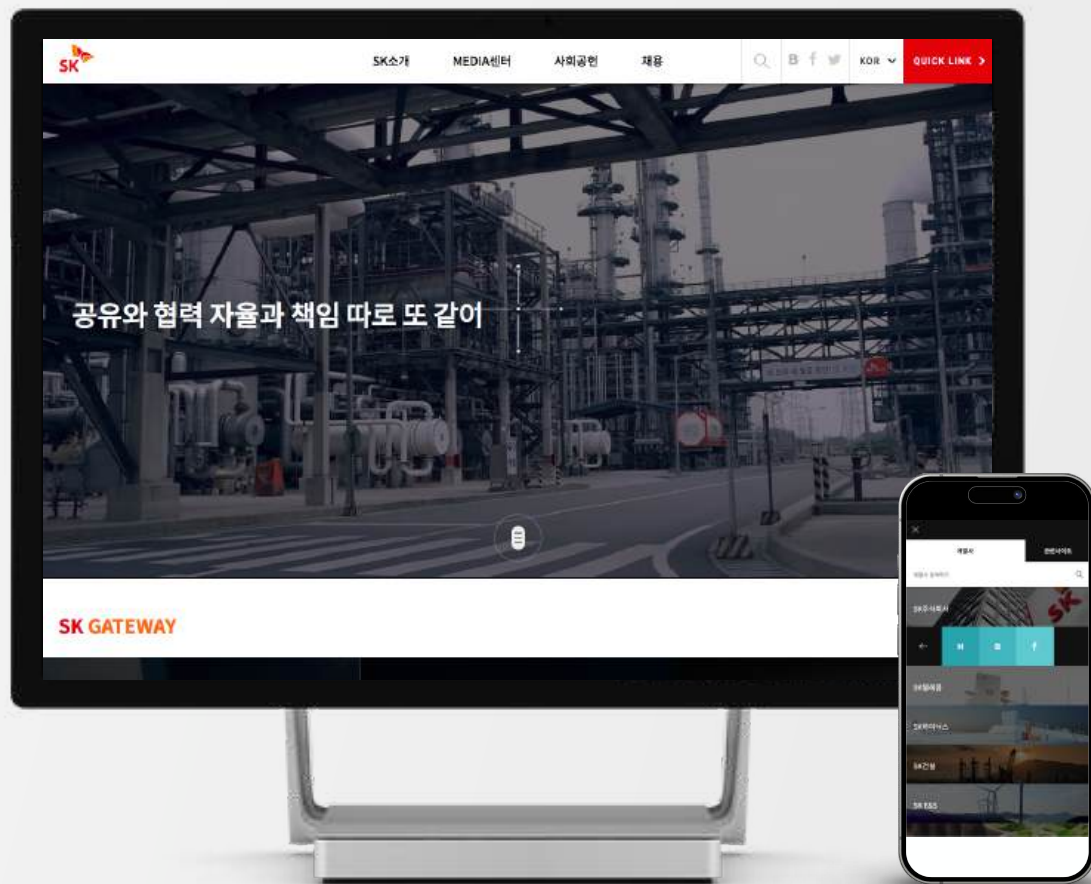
SK

SK소개 MEDIA센터 사회공헌 채용

B f

KOR

QUICK LINK >

공유와 협력 자율과 책임 따로 또 같이

SK GATEWAY

×

계열사 관련사이트

계열사 검색하기

SK주식회사

SK

←

SK텔레콤

SK하이닉스

SK건설

SK E&S